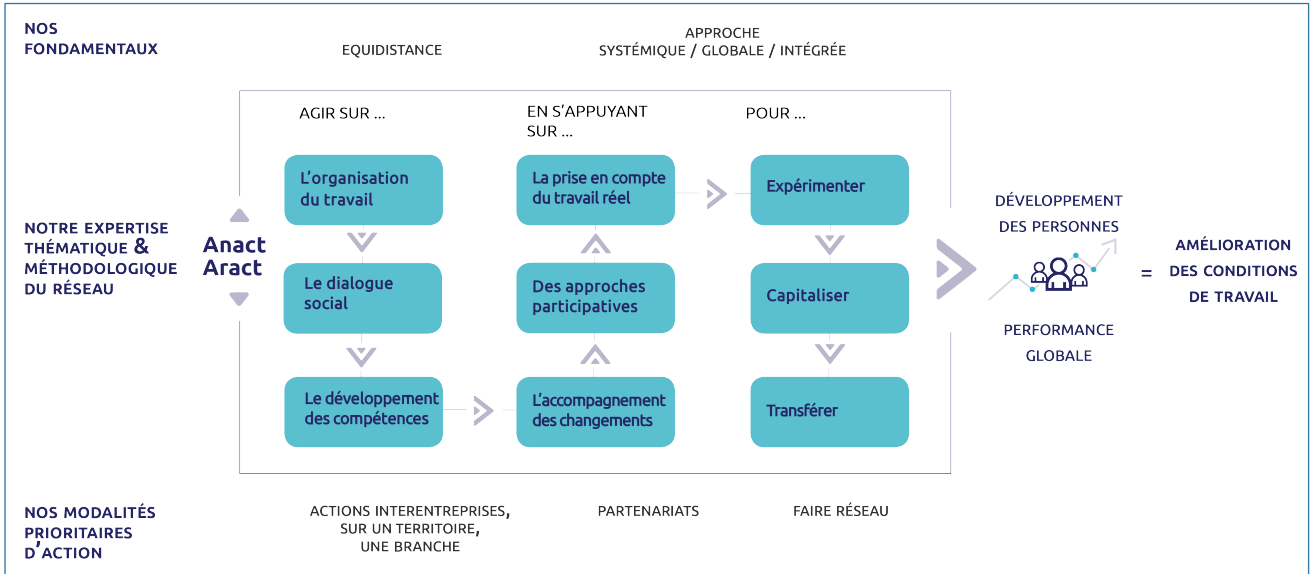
NOS FONDAMENTAUX

EQUIDISTANCE

APPROCHE SYSTÉMIQUE / GLOBALE / INTÉGRÉE

AGIR SUR ...

EN S'APPUYANT SUR ...

POUR ...

L'organisation du travail

Le dialogue social

Le développement des compétences

La prise en compte du travail réel

Des approches participatives

L'accompagnement des changements

Expérimenter

Capitaliser

Transférer

NOTRE EXPERTISE THÉMATIQUE & MÉTHODOLOGIQUE DU RÉSEAU

Anact Aract

DÉVELOPPEMENT DES PERSONNES

PERFORMANCE GLOBALE

= AMÉLIORATION DES CONDITIONS DE TRAVAIL

NOS MODALITÉS PRIORITAIRES D'ACTION

ACTIONS INTERENTREPRISES, SUR UN TERRITOIRE, UNE BRANCHE

PARTENARIATS

FAIRE RÉSEAU